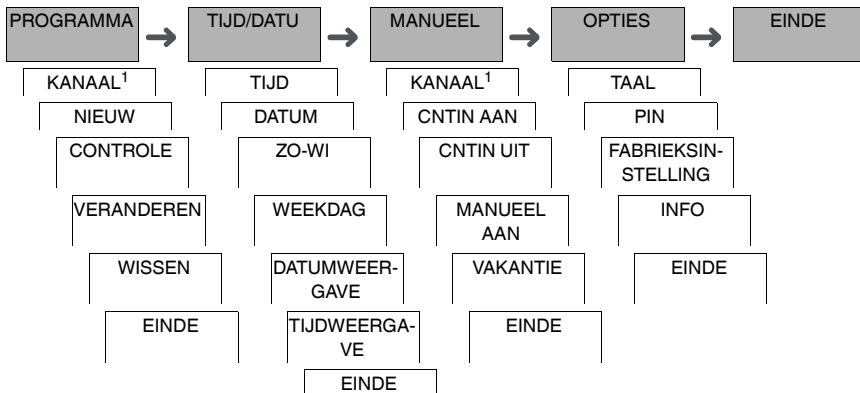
PROGRAMMA
KANAAL$^1$
NIEUW
CONTROLE
VERANDEREN
WISSEN
EINDE

TIJD/DATU
TIJD
DATUM
ZO-WI
WEEKDAG
DATUMWEERGAVE
TIJDWEERGAVE
EINDE

MANUEEL
KANAAL$^1$
CNTIN AAN
CNTIN UIT
MANUEEL AAN
VAKANTIE
EINDE

OPTIES
TAAL
PIN
FABRIEKSINSTELLING
INFO
EINDE

EINDE